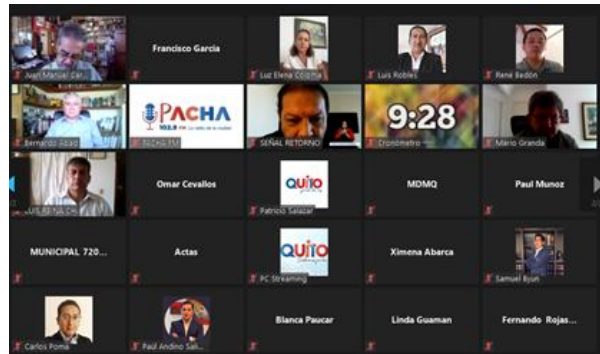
Juan Manuel Car...
Francisco García
Luz Elena Coloma
Luis Robles
René Bedón
Bernardo Abad
PACHA
103.9 FM La radio de la ciudad
PACHA FM
SEÑAL RETORNO
9:28
Cronómetro
Mario Granda
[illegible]
Omar Cevallos
QUITO
Patricio Salazar
MDMQ
Paul Munoz
MUNICIPAL 720...
Actas
QUITO
PC Streaming
Ximena Abarca
Samuel Byun
Carlos Poma
Paúl Andino Sali...
Blanca Paucar
Linda Guaman
Fernando Rojas...